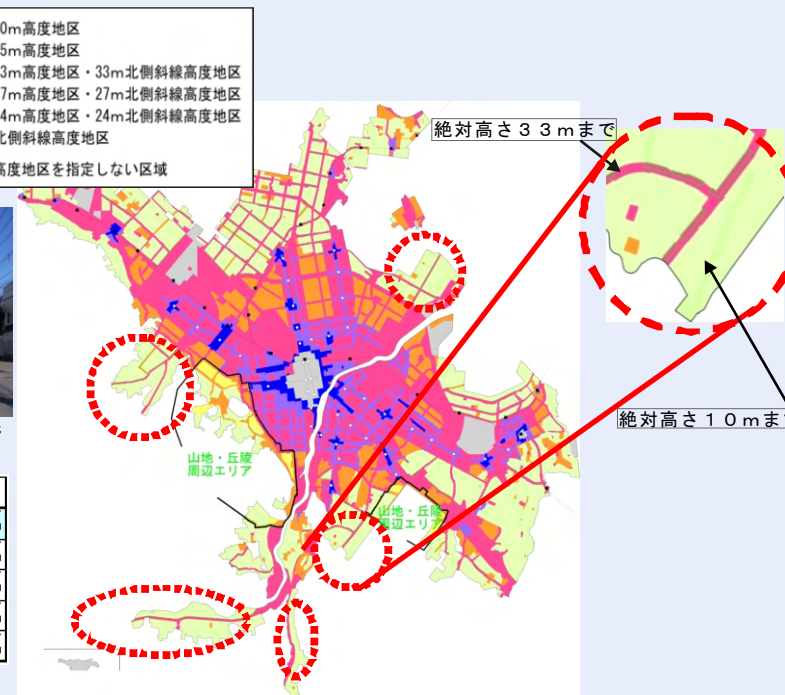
0m高度地区
5m高度地区
3m高度地区・33m北側斜線高度地区
7m高度地区・27m北側斜線高度地区
4m高度地区・24m北側斜線高度地区
北側斜線高度地区
高度地区を指定しない区域

絶対高さ３３ｍまで

絶対高さ１０ｍま

山地・丘陵
周辺エリア

山地・丘陵
周辺エリア